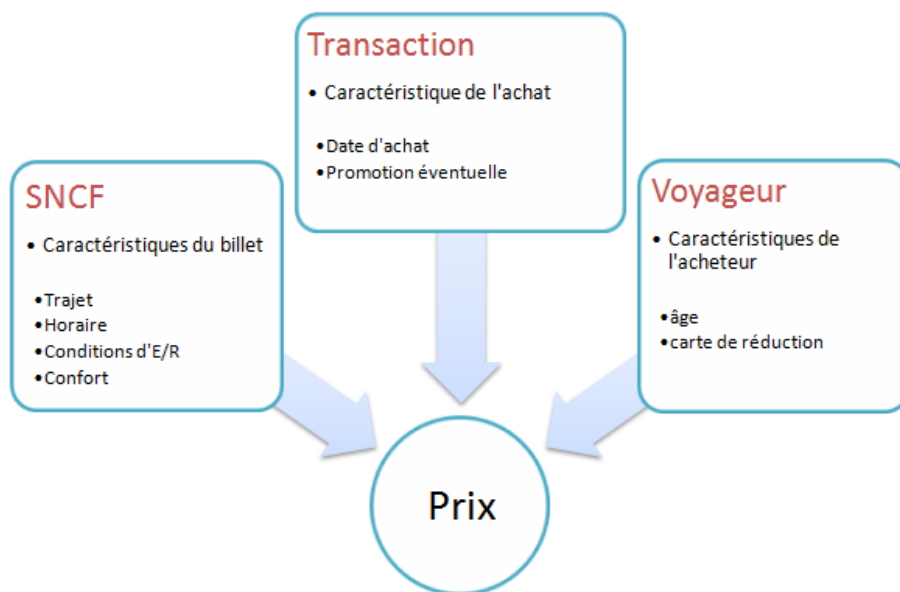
Transaction

• Caractéristique de l'achat

• Date d'achat
• Promotion éventuelle

SNCF

• Caractéristiques du billet

• Trajet
• Horaire
• Conditions d'E/R
• Confort

Voyageur

• Caractéristiques de l'acheteur

• âge
• carte de réduction

Prix